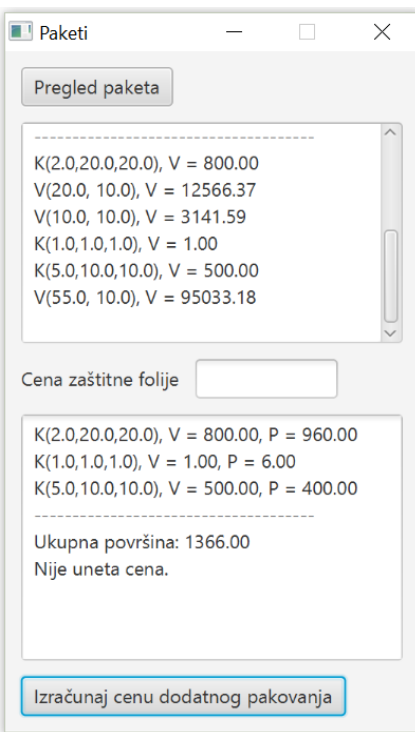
Paketi

Pregled paketa

--------------------------------------
K(2.0,20.0,20.0), V = 800.00
V(20.0, 10.0), V = 12566.37
V(10.0, 10.0), V = 3141.59
K(1.0,1.0,1.0), V = 1.00
K(5.0,10.0,10.0), V = 500.00
V(55.0, 10.0), V = 95033.18

Cena zaštitne folije

K(2.0,20.0,20.0), V = 800.00, P = 960.00
K(1.0,1.0,1.0), V = 1.00, P = 6.00
K(5.0,10.0,10.0), V = 500.00, P = 400.00
--------------------------------------
Ukupna površina: 1366.00
Nije uneta cena.

Izračunaj cenu dodatnog pakovanja